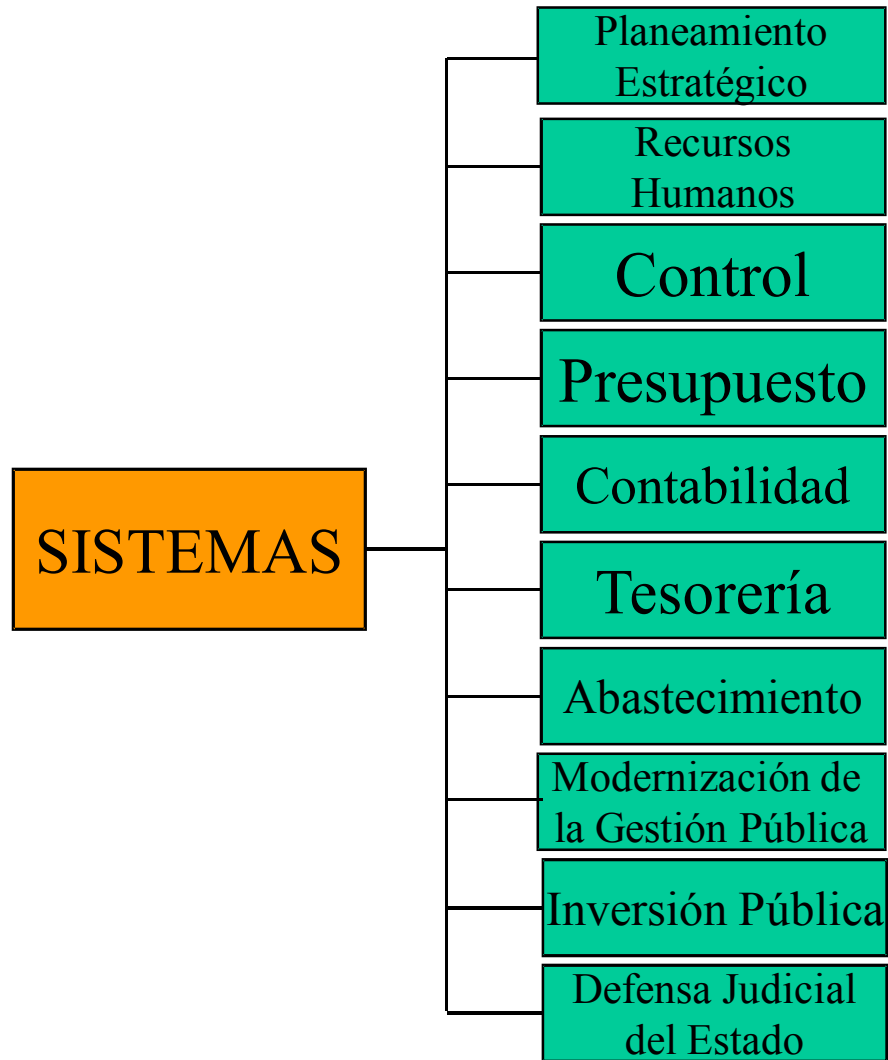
SISTEMAS

Planeamiento Estratégico

Recursos Humanos

Control

Presupuesto

Contabilidad

Tesorería

Abastecimiento

Modernización de la Gestión Pública

Inversión Pública

Defensa Judicial del Estado